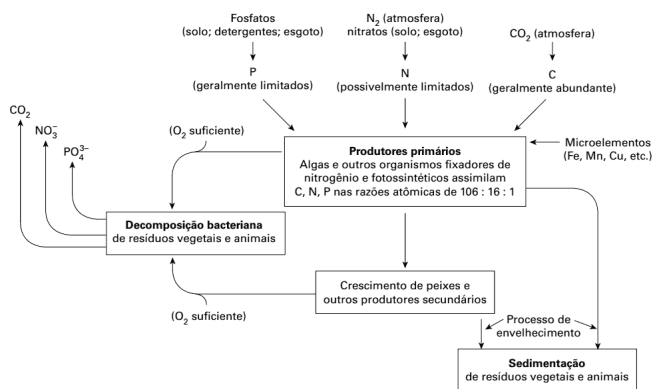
Fosfatos
(solo; detergentes; esgoto)

$N_2$ (atmosfera)
nitratos (solo; esgoto)

$CO_2$ (atmosfera)

P
(geralmente limitados)

N
(possivelmente limitados)

C
(geralmente abundante)

$CO_2$

$NO_3^-$

$PO_4^{3-}$

($O_2$ suficiente)

**Produtores primários**
Algas e outros organismos fixadores de nitrogênio e fotossintéticos assimilam C, N, P nas razões atômicas de 106 : 16 : 1

Microelementos
(Fe, Mn, Cu, etc.)

**Decomposição bacteriana**
de resíduos vegetais e animais

Crescimento de peixes e outros produtores secundários

($O_2$ suficiente)

Processo de envelhecimento

**Sedimentação**
de resíduos vegetais e animais